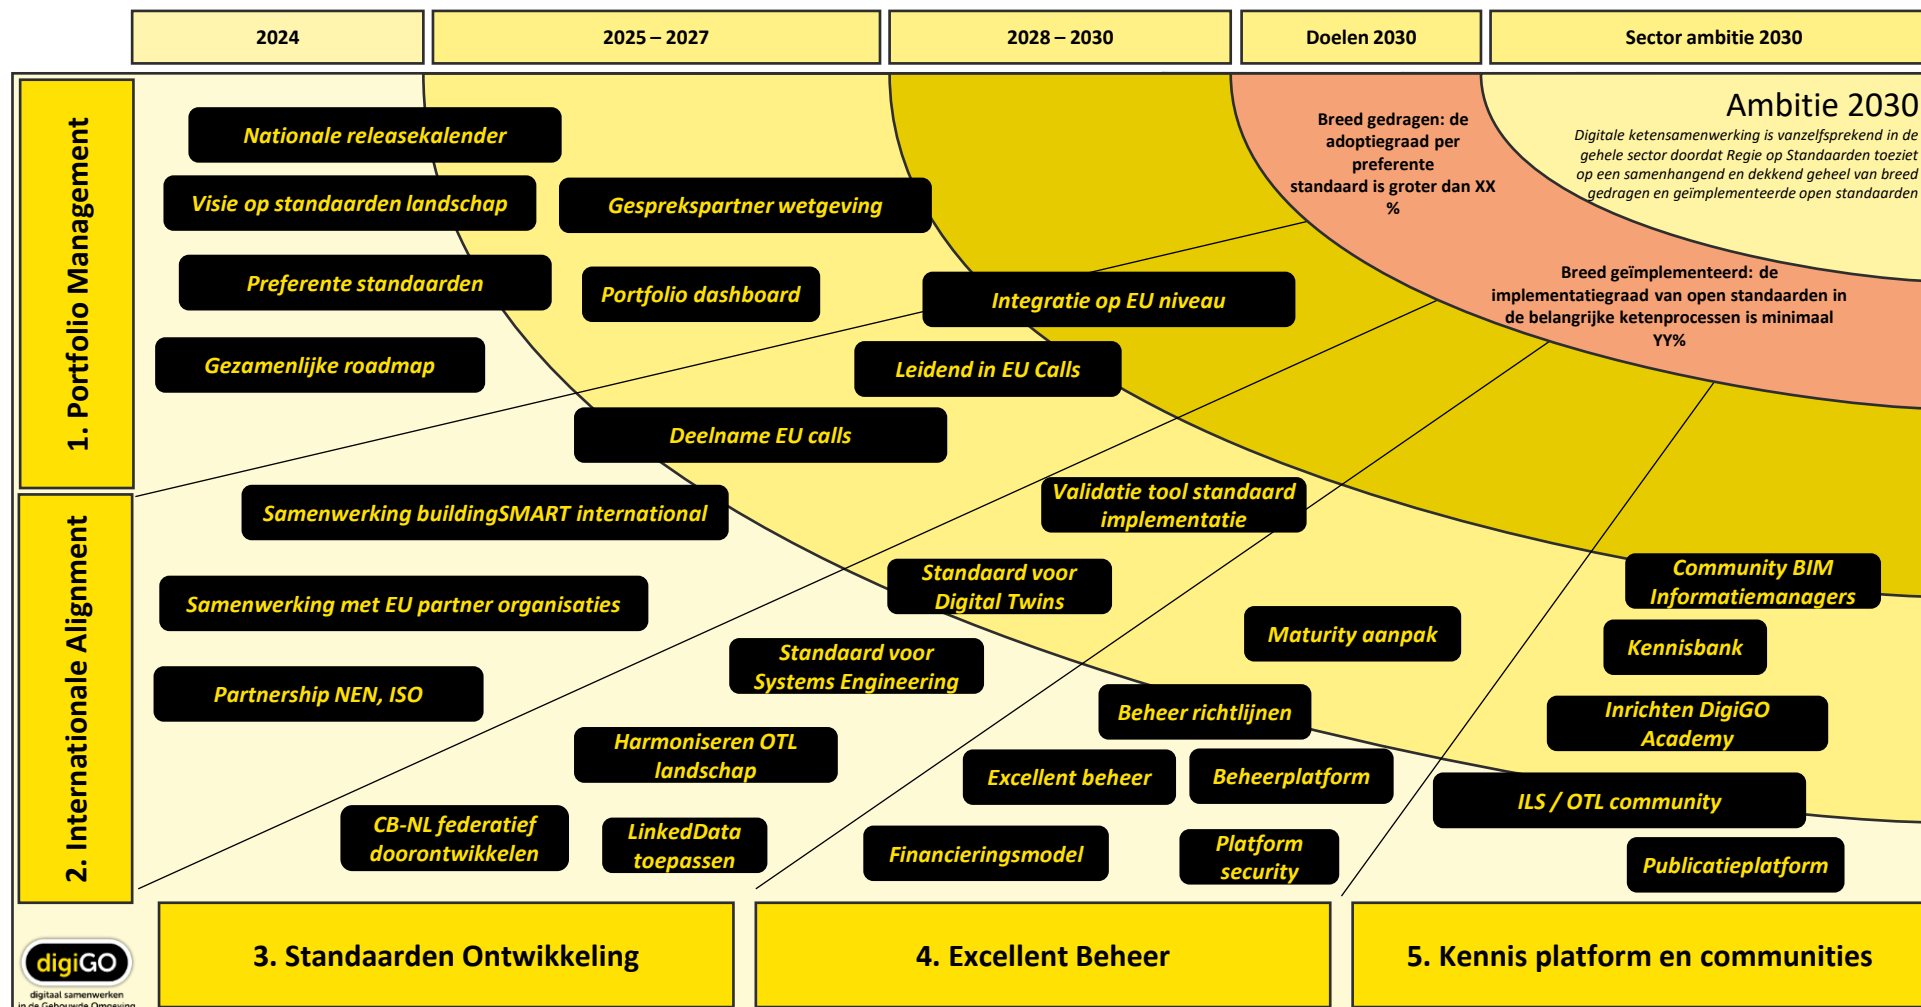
| 2024 | 2025 – 2027 | 2028 – 2030 | Doelen 2030 | Sector ambitie 2030 |
|---|---|---|---|---|

1. Portfolio Management

2. Internationale Alignment

Nationale releasekalender

Visie op standaarden landschap

Gesprekspartner wetgeving

Preferente standaarden

Portfolio dashboard

Integratie op EU niveau

Gezamenlijke roadmap

Leidend in EU Calls

Deelname EU calls

Breed gedragen: de adoptiegraad per preferente standaard is groter dan XX %

Ambitie 2030

Digitale ketensamenwerking is vanzelfsprekend in de gehele sector doordat Regie op Standaarden toeziet op een samenhangend en dekkend geheel van breed gedragen en geïmplementeerde open standaarden

Breed geïmplementeerd: de implementatiegraad van open standaarden in de belangrijke ketenprocessen is minimaal YY%

Samenwerking buildingSMART international

Validatie tool standaard implementatie

Samenwerking met EU partner organisaties

Standaard voor Digital Twins

Community BIM Informatiemanagers

Maturity aanpak

Kennisbank

Partnership NEN, ISO

Standaard voor Systems Engineering

Beheer richtlijnen

Inrichten DigiGO Academy

Harmoniseren OTL landschap

Excellent beheer

Beheerplatform

ILS / OTL community

CB-NL federatief doorontwikkelen

LinkedData toepassen

Financieringsmodel

Platform security

Publicatieplatform

digiGO
digitaal samenwerken in de Gebouwde Omgeving

3. Standaarden Ontwikkeling

4. Excellent Beheer

5. Kennis platform en communities